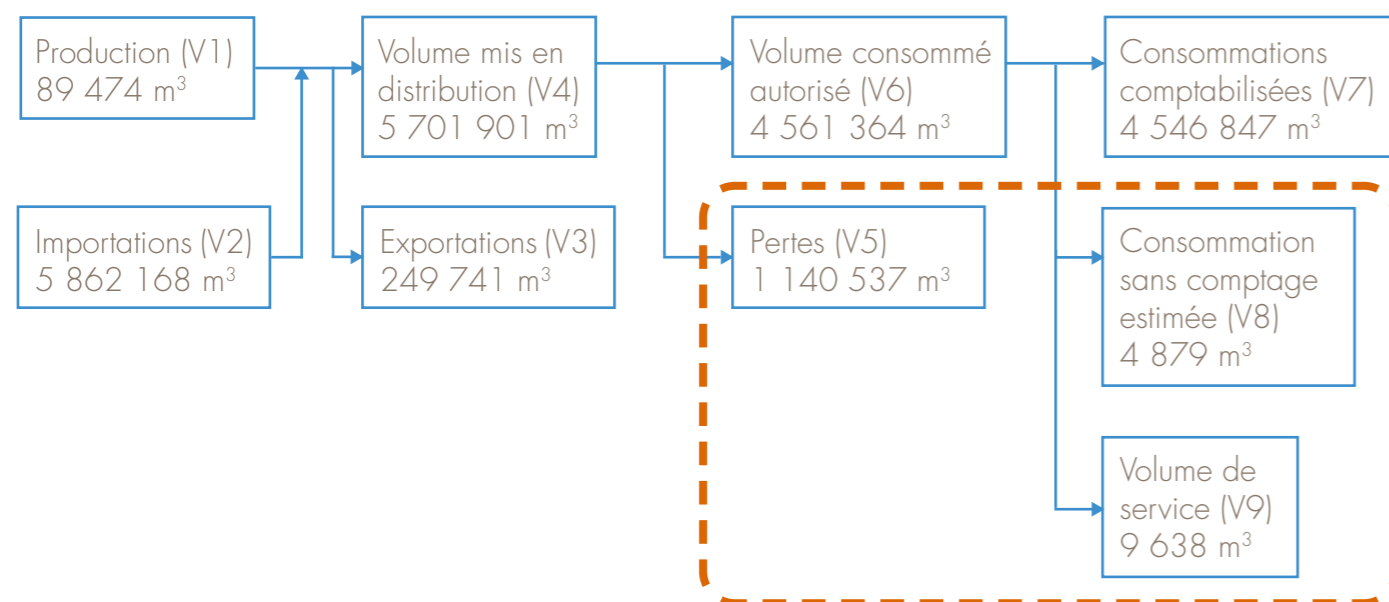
Production (V1)
89 474 m$^3$

Importations (V2)
5 862 168 m$^3$

Volume mis en distribution (V4)
5 701 901 m$^3$

Exportations (V3)
249 741 m$^3$

Volume consommé autorisé (V6)
4 561 364 m$^3$

Pertes (V5)
1 140 537 m$^3$

Consommations comptabilisées (V7)
4 546 847 m$^3$

Consommation sans comptage estimée (V8)
4 879 m$^3$

Volume de service (V9)
9 638 m$^3$